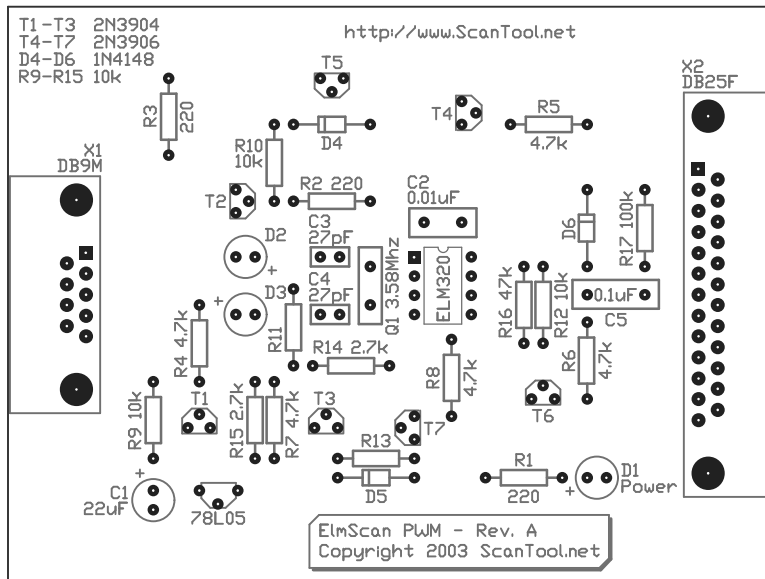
T1-T3 2N3904
T4-T7 2N3906
D4-D6 1N4148
R9-R15 10k

http://www.ScanTool.net

X2
DB25F

X1
DB9M

R3 220
T5
T4
R5 4.7k
R10 10k
D4
T2
R2 220
C2 0.01uF
C3 27pF
D2
C4 27pF
Q1 3.58Mhz
ELM320
D6
R17 100k
D3
R11
R16 47k
R12 10k
0.1uF
C5
R4 4.7k
R14 2.7k
R6 4.7k
R8 4.7k
R9 10k
T1
R15 2.7k
R7 4.7k
T3
T7
T6
R13
D5
R1 220
D1 Power
C1 22uF
78L05

ElmScan PWM - Rev. A
Copyright 2003 ScanTool.net